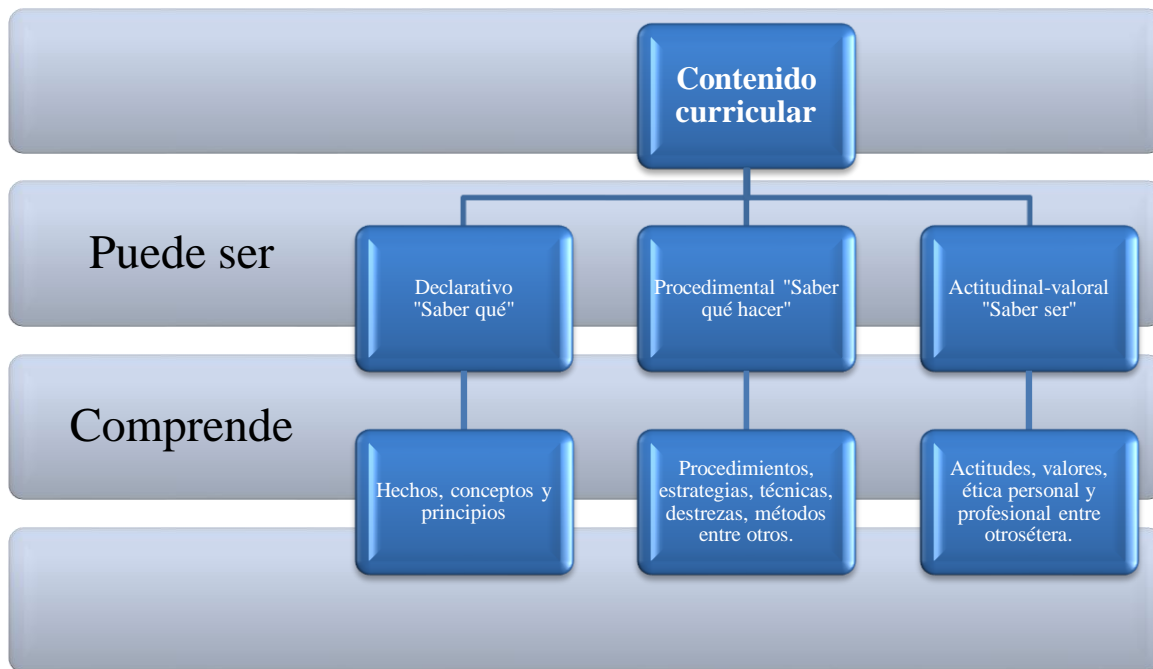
Contenido curricular

Puede ser

Declarativo "Saber qué"

Procedimental "Saber qué hacer"

Actitudinal-valoral "Saber ser"

Comprende

Hechos, conceptos y principios

Procedimientos, estrategias, técnicas, destrezas, métodos entre otros.

Actitudes, valores, ética personal y profesional entre otrosétera.